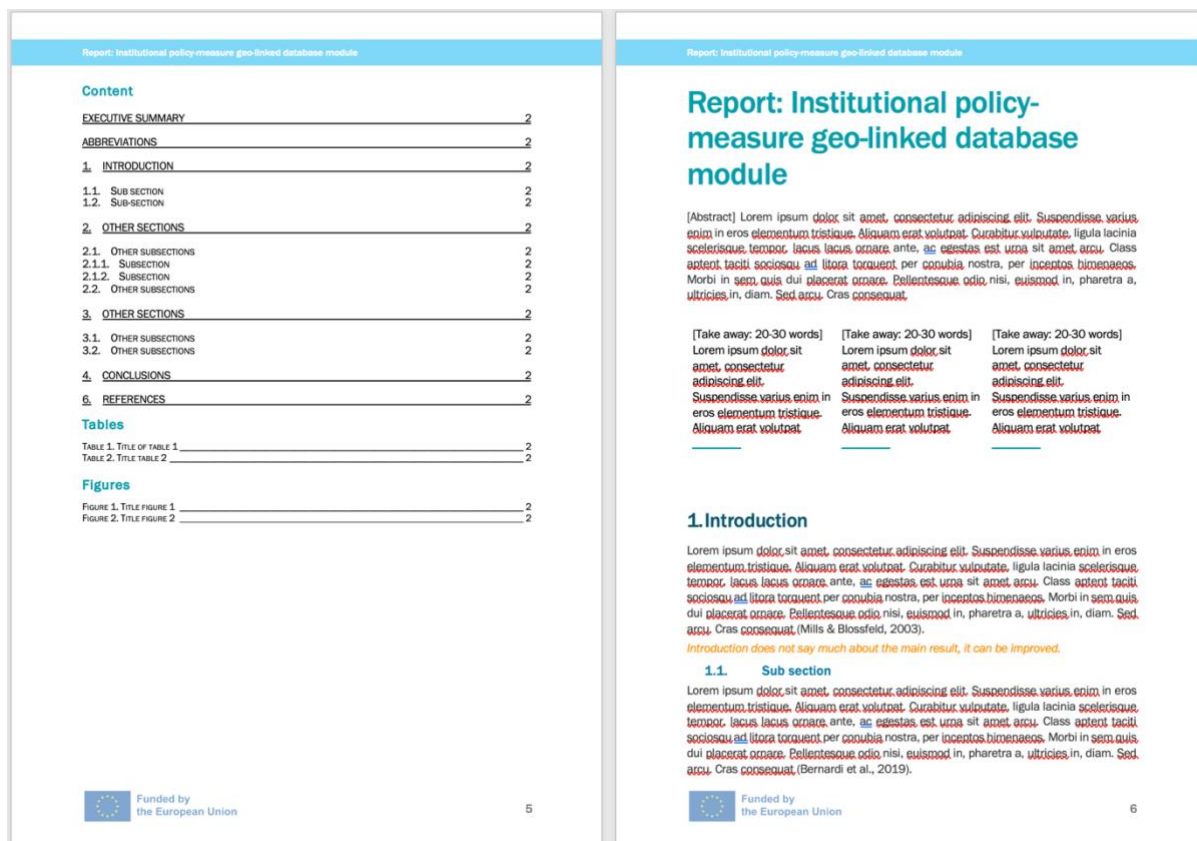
Report: Institutional policy-measure geo-linked database module

Content

EXECUTIVE SUMMARY 2
ABBREVIATIONS 2
1. INTRODUCTION 2
1.1. SUB SECTION 2
1.2. SUB-SECTION 2
2. OTHER SECTIONS 2
2.1. OTHER SUBSECTIONS 2
2.1.1. SUBSECTION 2
2.1.2. SUBSECTION 2
2.2. OTHER SUBSECTIONS 2
3. OTHER SECTIONS 2
3.1. OTHER SUBSECTIONS 2
3.2. OTHER SUBSECTIONS 2
4. CONCLUSIONS 2
6. REFERENCES 2

Tables

TABLE 1. TITLE OF TABLE 1 2
TABLE 2. TITLE TABLE 2 2

Figures

FIGURE 1. TITLE FIGURE 1 2
FIGURE 2. TITLE FIGURE 2 2

Funded by the European Union

5

Report: Institutional policy-measure geo-linked database module

Report: Institutional policy-measure geo-linked database module

[Abstract] Lorem ipsum dolor sit amet, consectetur adipiscing elit. Suspendisse varius enim in eros elementum tristique. Aliquam erat volutpat. Curabitur vulputate, ligula lacinia scelerisque tempor, lacus lacus ornare ante, ac egestas est urna sit amet arcu. Class aptent taciti sociosqu ad litora torquent per conubia nostra, per inceptos himenaeos. Morbi in sem quis dui placerat ornare. Pellentesque odio nisi, euismod in, pharetra a, ultricies in, diam. Sed arcu. Cras consequat.

[Take away: 20-30 words] Lorem ipsum dolor sit amet, consectetur adipiscing elit. Suspendisse varius enim in eros elementum tristique. Aliquam erat volutpat

[Take away: 20-30 words] Lorem ipsum dolor sit amet, consectetur adipiscing elit. Suspendisse varius enim in eros elementum tristique. Aliquam erat volutpat

[Take away: 20-30 words] Lorem ipsum dolor sit amet, consectetur adipiscing elit. Suspendisse varius enim in eros elementum tristique. Aliquam erat volutpat

1. Introduction

Lorem ipsum dolor sit amet, consectetur adipiscing elit. Suspendisse varius enim in eros elementum tristique. Aliquam erat volutpat. Curabitur vulputate, ligula lacinia scelerisque tempor, lacus lacus ornare ante, ac egestas est urna sit amet arcu. Class aptent taciti sociosqu ad litora torquent per conubia nostra, per inceptos himenaeos. Morbi in sem quis dui placerat ornare. Pellentesque odio nisi, euismod in, pharetra a, ultricies in, diam. Sed arcu. Cras consequat (Mills & Blossfeld, 2003).

Introduction does not say much about the main result, it can be improved.

1.1. Sub section

Lorem ipsum dolor sit amet, consectetur adipiscing elit. Suspendisse varius enim in eros elementum tristique. Aliquam erat volutpat. Curabitur vulputate, ligula lacinia scelerisque tempor, lacus lacus ornare ante, ac egestas est urna sit amet arcu. Class aptent taciti sociosqu ad litora torquent per conubia nostra, per inceptos himenaeos. Morbi in sem quis dui placerat ornare. Pellentesque odio nisi, euismod in, pharetra a, ultricies in, diam. Sed arcu. Cras consequat (Bernardi et al., 2019).

Funded by the European Union

6